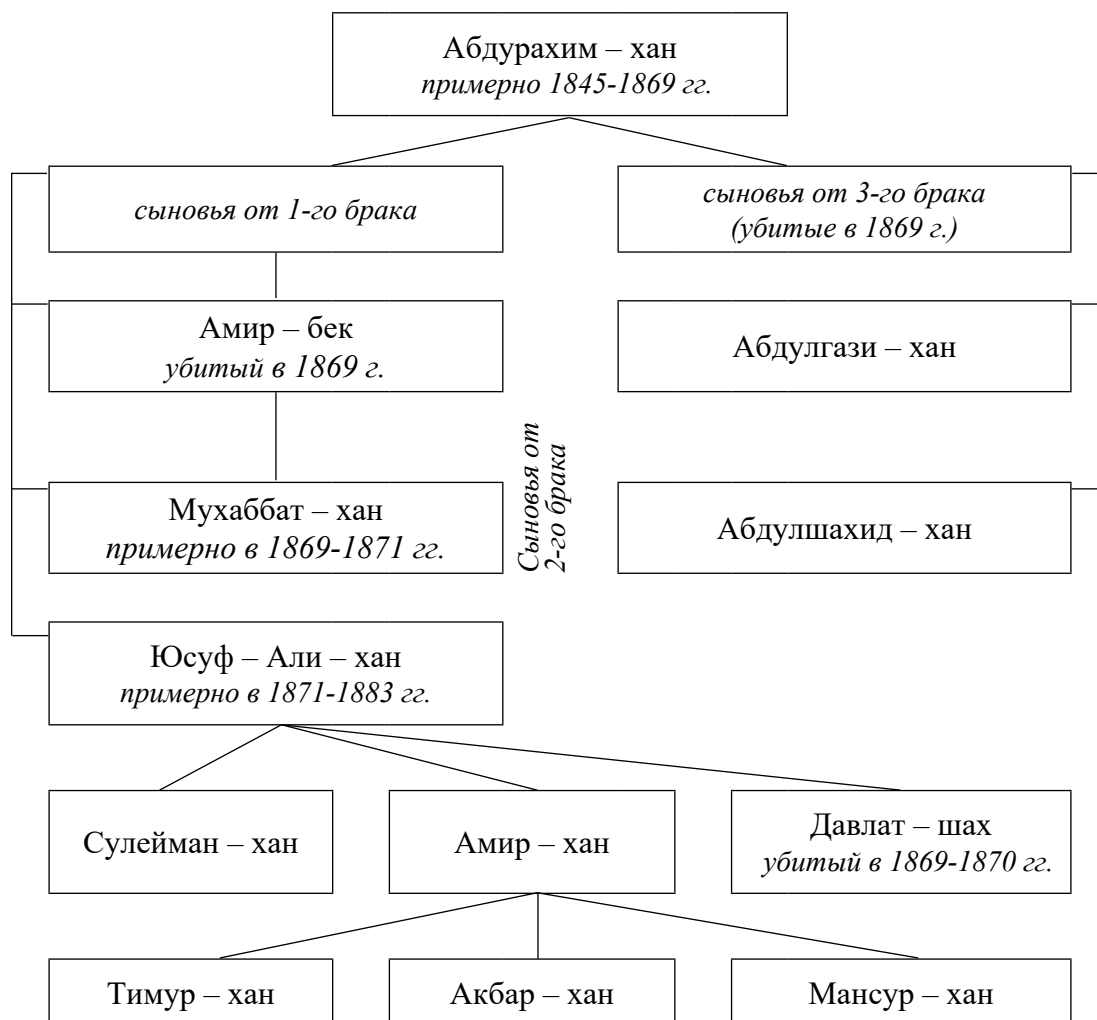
Абдурахим – хан
примерно 1845-1869 гг.

сыновья от 1-го брака

сыновья от 3-го брака
(убитые в 1869 г.)

Амир – бек
убитый в 1869 г.

Абдулгази – хан

Сыновья от 2-го брака

Мухаббат – хан
примерно в 1869-1871 гг.

Абдулшахид – хан

Юсуф – Али – хан
примерно в 1871-1883 гг.

Сулейман – хан

Амир – хан

Давлат – шах
убитый в 1869-1870 гг.

Тимур – хан

Акбар – хан

Мансур – хан